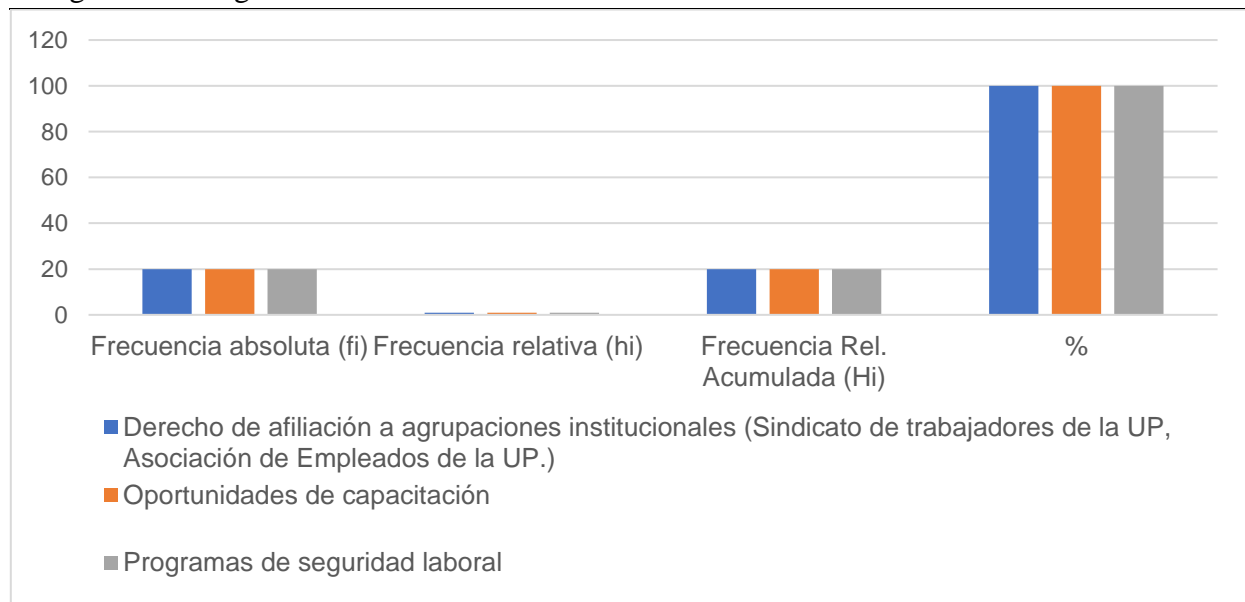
120
100
80
60
40
20
0

Frecuencia absoluta (fi) Frecuencia relativa (hi) Frecuencia Rel. Acumulada (Hi) %

Derecho de afiliación a agrupaciones institucionales (Sindicato de trabajadores de la UP, Asociación de Empleados de la UP.)

Oportunidades de capacitación

Programas de seguridad laboral